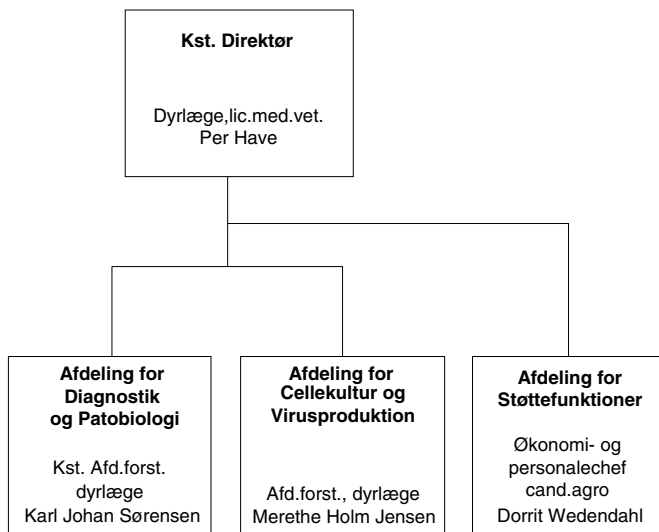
Kst. Direktør

Dyrlæge,lic.med.vet.
Per Have

Afdeling for
Diagnostik
og Patobiologi

Kst. Afd.forst.
dyrlæge
Karl Johan Sørensen

Afdeling for
Cellekultur og
Virusproduktion

Afd.forst., dyrlæge
Merethe Holm Jensen

Afdeling for
Støttefunktioner

Økonomi- og
personalechef
cand.agro
Dorrit Wedendahl